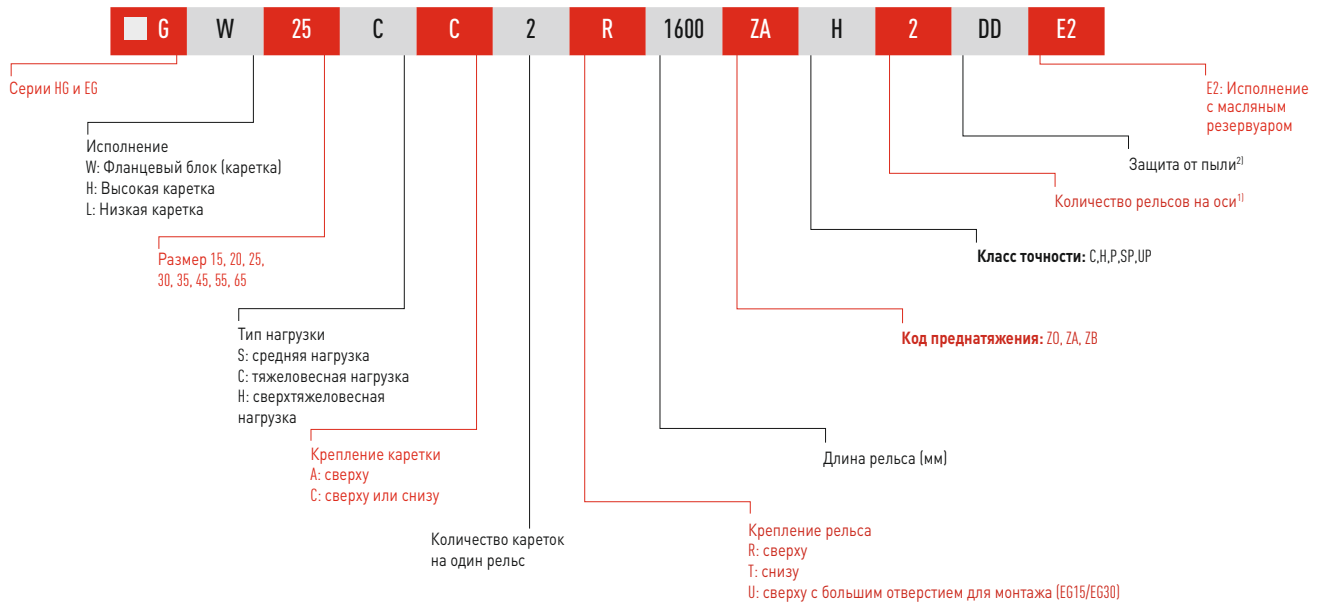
G W 25 C C 2 R 1600 ZA H 2 DD E2

Серии HG и EG

Исполнение
W: Фланцевый блок (каретка)
H: Высокая каретка
L: Низкая каретка

Размер 15, 20, 25, 30, 35, 45, 55, 65

Тип нагрузки
S: средняя нагрузка
C: тяжеловесная нагрузка
H: сверхтяжеловесная нагрузка

Крепление каретки
A: сверху
C: сверху или снизу

Количество кареток на один рельс

Крепление рельса
R: сверху
T: снизу
U: сверху с большим отверстием для монтажа (EG15/EG30)

Длина рельса (мм)

Код преднатяжения: Z0, ZA, ZB

Класс точности: C,H,P,SP,UP

Количество рельсов на оси$^{1)}$

Защита от пыли$^{2)}$

E2: Исполнение с масляным резервуаром